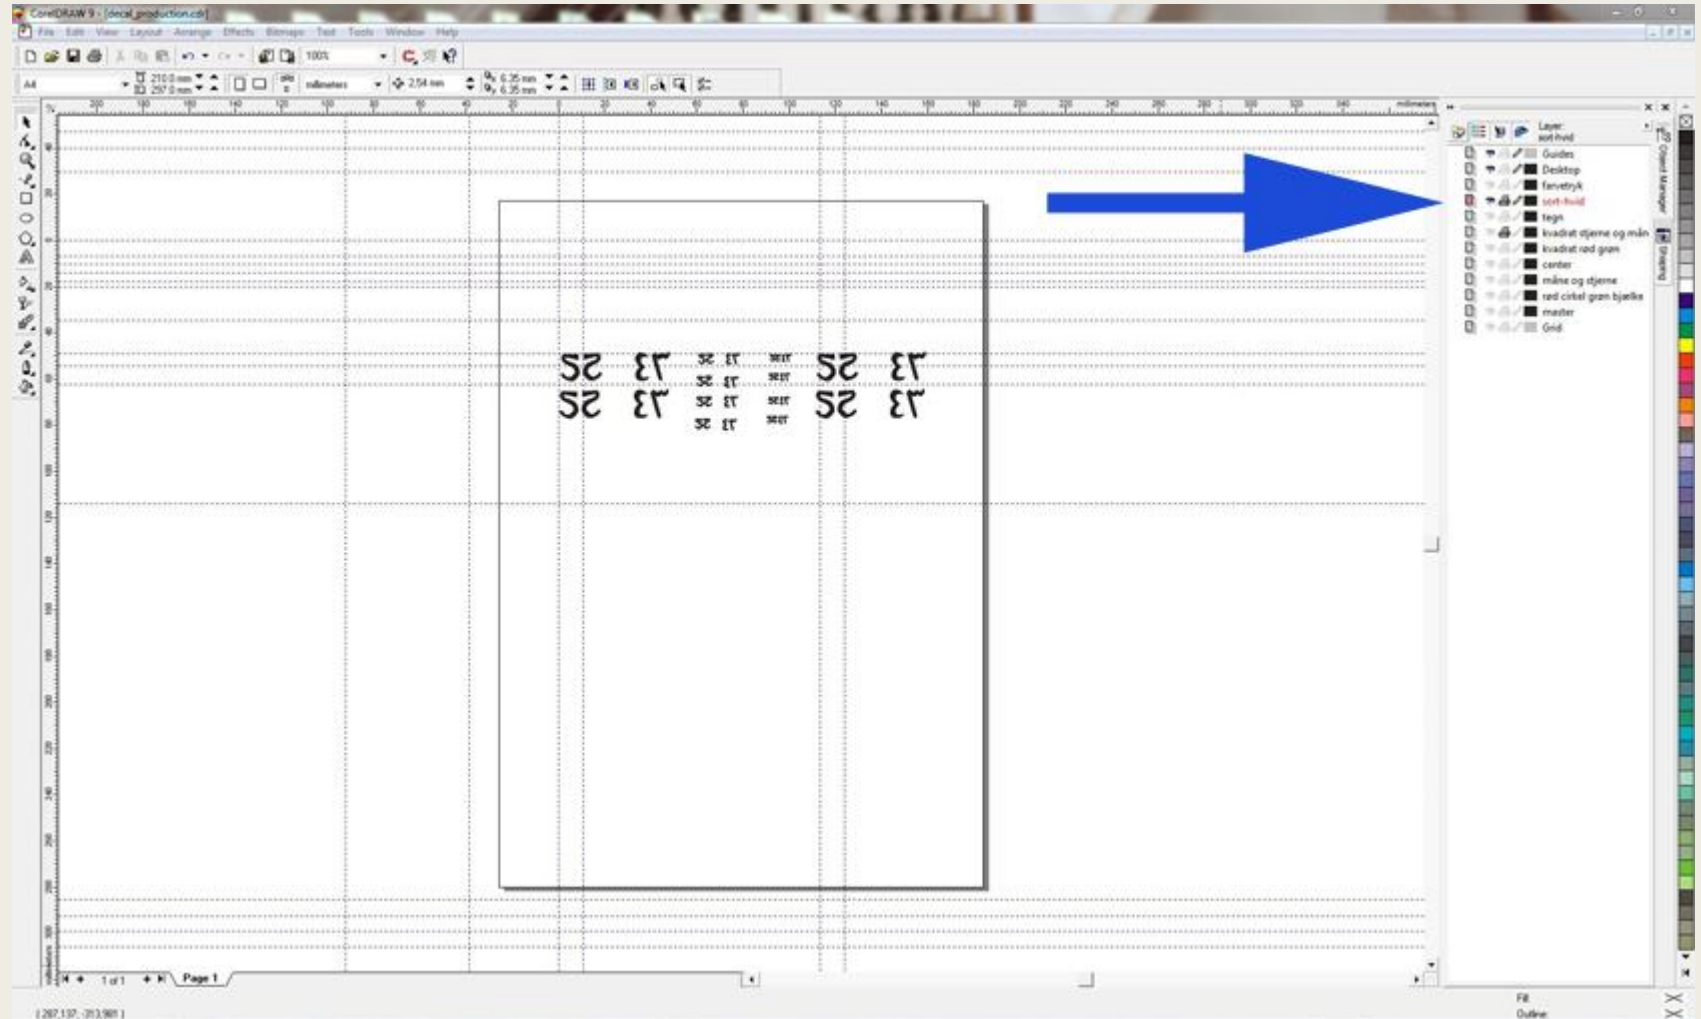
CorelDRAW 9 - [decal_production.cdr]

File Edit View Layout Arrange Effects Bitmaps Text Tools Window Help

100%

A4

210.0 mm
297.0 mm

millimeters

2.54 mm

6.35 mm
6.35 mm

millimeters

Layer:
sort-hvid

Guides
Desktop
farvetryk
sort-hvid
tegn
kvadrat stjerne og mån
kvadrat rød grøn
center
måne og stjerne
rød cirkel grøn bjælke
master
Grid

Object Manager

1 of 1

Page 1

Fill
Outline

( 287.137 , 313.981 )